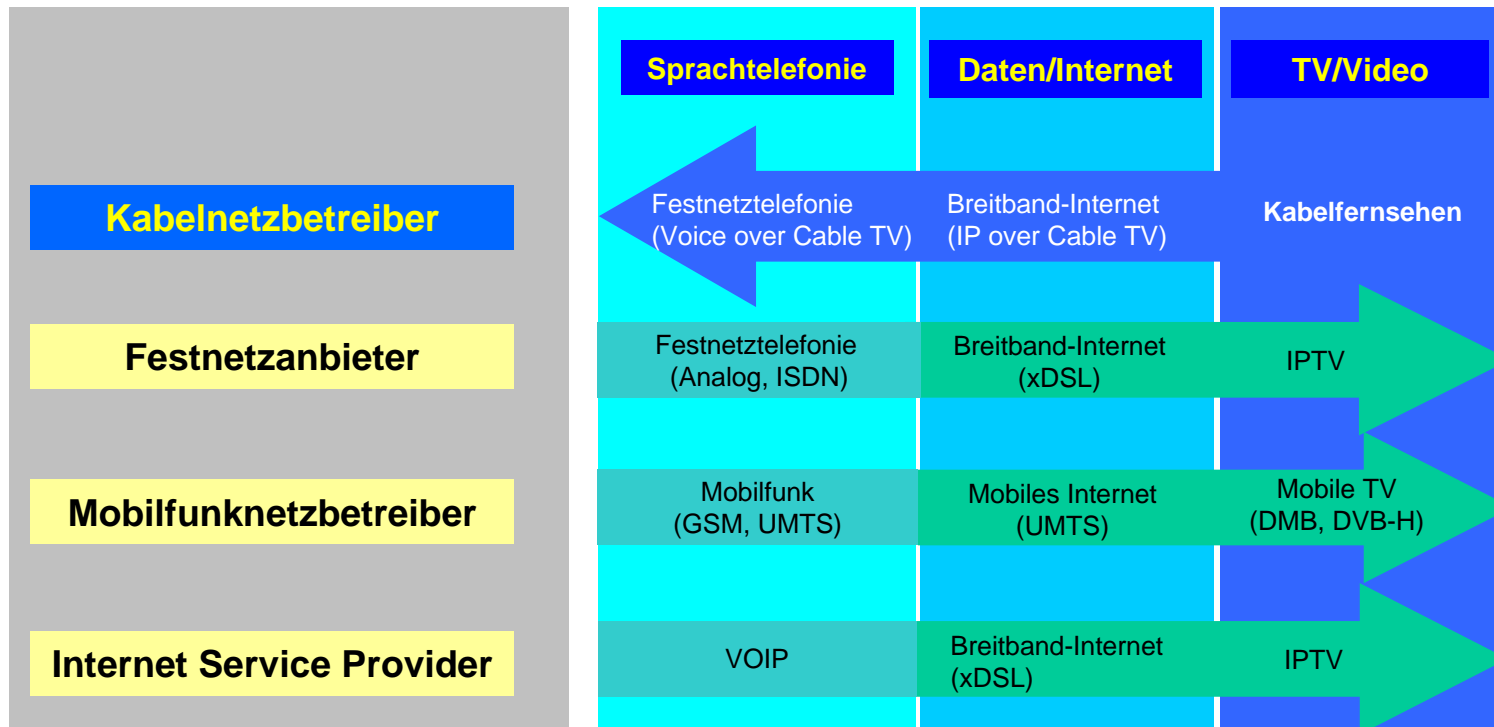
| | Sprachtelefonie | Daten/Internet | TV/Video |
|---|---|---|---|
| Kabelnetzbetreiber | Festnetztelefonie (Voice over Cable TV) | Breitband-Internet (IP over Cable TV) | Kabelfernsehen |
| Festnetzanbieter | Festnetztelefonie (Analog, ISDN) | Breitband-Internet (xDSL) | IPTV |
| Mobilfunknetzbetreiber | Mobilfunk (GSM, UMTS) | Mobiles Internet (UMTS) | Mobile TV (DMB, DVB-H) |
| Internet Service Provider | VOIP | Breitband-Internet (xDSL) | IPTV |